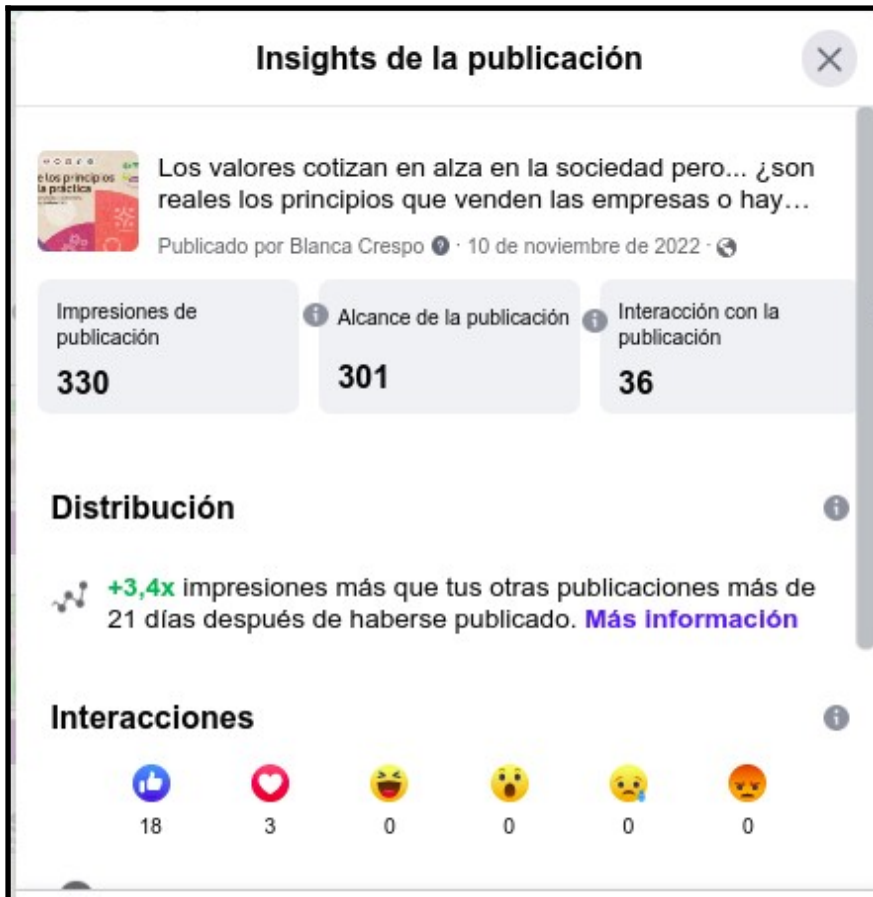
Insights de la publicación

e los principios la práctica

Los valores cotizan en alza en la sociedad pero... ¿son reales los principios que venden las empresas o hay...

Publicado por Blanca Crespo · 10 de noviembre de 2022 ·

Impresiones de publicación
330

Alcance de la publicación
301

Interacción con la publicación
36

Distribución

+3,4x impresiones más que tus otras publicaciones más de 21 días después de haberse publicado. Más información

Interacciones

18 3 0 0 0 0